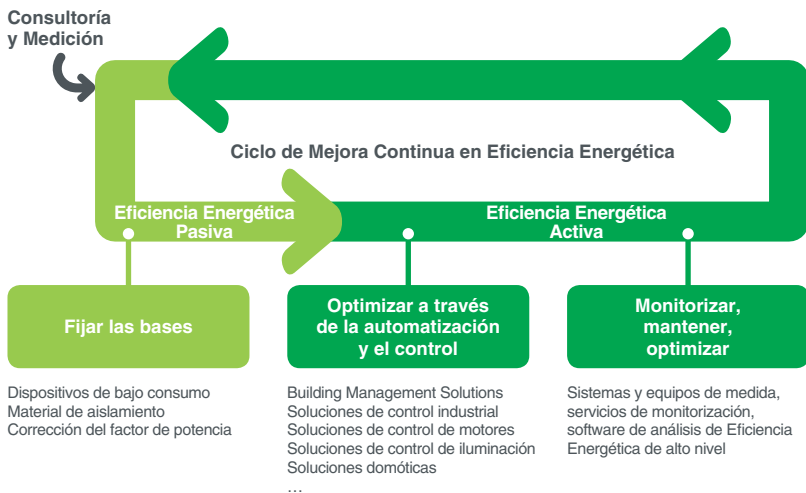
Consultoría y Medición

Ciclo de Mejora Continua en Eficiencia Energética

Eficiencia Energética Pasiva

Eficiencia Energética Activa

Fijar las bases

Optimizar a través de la automatización y el control

Monitorizar, mantener, optimizar

Dispositivos de bajo consumo
Material de aislamiento
Corrección del factor de potencia

Building Management Solutions
Soluciones de control industrial
Soluciones de control de motores
Soluciones de control de iluminación
Soluciones domóticas
...

Sistemas y equipos de medida, servicios de monitorización, software de análisis de Eficiencia Energética de alto nivel